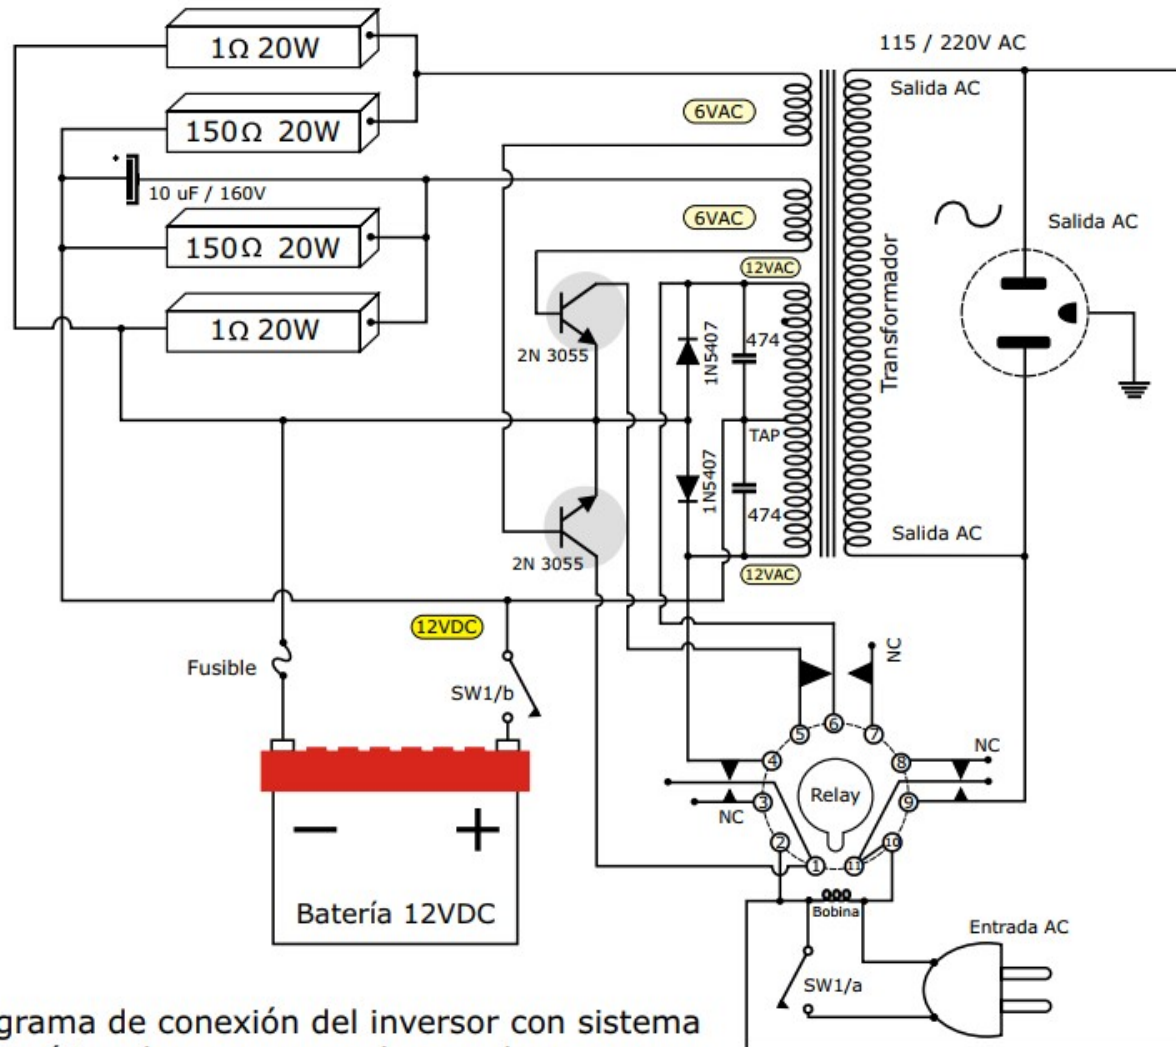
1Ω 20W
150Ω 20W
10 uF / 160V
150Ω 20W
1Ω 20W
115 / 220V AC
Salida AC
6VAC
6VAC
12VAC
2N 3055
1N5407
474
TAP
1N5407
474
2N 3055
12VAC
Transformador
Salida AC
Salida AC
12VDC
Fusible
SW1/b
NC
NC
NC
Relay
4
5
6
7
8
3
9
2
1
11
10
Bobina
Entrada AC
SW1/a
−
+
Batería 12VDC
grama de conexión del inversor con sistema